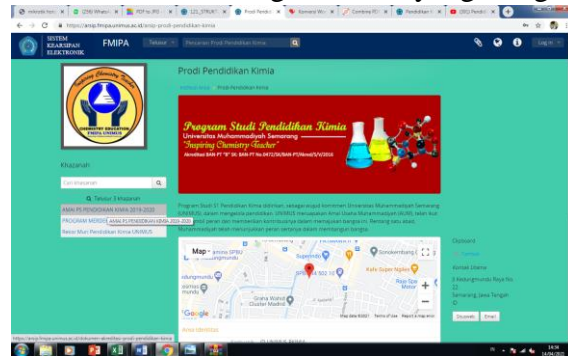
https://arsip.fmipa.unimus.ac.id/arsip-prodi-pendidikan-kimia

SISTEM KEARSIPAN ELEKTRONIK FMIPA Telusur Pencarian Prodi Pendidikan Kimia

Log in

Inspiring Chemistry Teacher
CHEMISTRY EDUCATION PRODI UNIMUS

Prodi Pendidikan Kimia

Khazanah Prodi Pendidikan Kimia

Program Studi Pendidikan Kimia
Universitas Muhammadiyah Semarang
"Inspiring Chemistry Teacher"
Akreditasi BAN PT "B" SK. BAN PT No.0472/SK/BAN-PT/Akred/S/V/2016

Khazanah

Cari khazanah

Telusur Khazanah

ANALYS PENDIDIKAN KIMIA 2018-2020
PROGRAM MODIFIKASI ANALYS PENDIDIKAN KIMIA 2020-2020
Rekor Murr Pendidikan Kimia UNIMUS

Program Studi S1 Pendidikan Kimia didirikan, sebagai wujud komitmen Universitas Muhammadiyah Semarang (UNIMUS) dalam mengelola pendidikan. UNIMUS merupakan Amal Usaha Muhammadiyah (AUM) telah kuat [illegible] peran dan memberikan kontribusinya dalam mencerdaskan bangsa ini. Tentang satu abad, Muhammadiyah telah menunjukkan peran sertanya dalam membangun bangsa.

Map

Sondekmmlang
Supermaco
Kafe Super Ngopi
Graha Mahesi
Google
Map data ©2021 Terms of Use Report a map error

Clipboard

Alamat Utama
Jl.Kedungmundu Raya No. 22
Semarang, Jawa Tengah

Dokumentasi Email

Arsip Dibebaskan

https://arsip.fmipa.unimus.ac.id/dokumen-akreditasi-prodi-pendidikan-kimia

14:34
14/04/2021